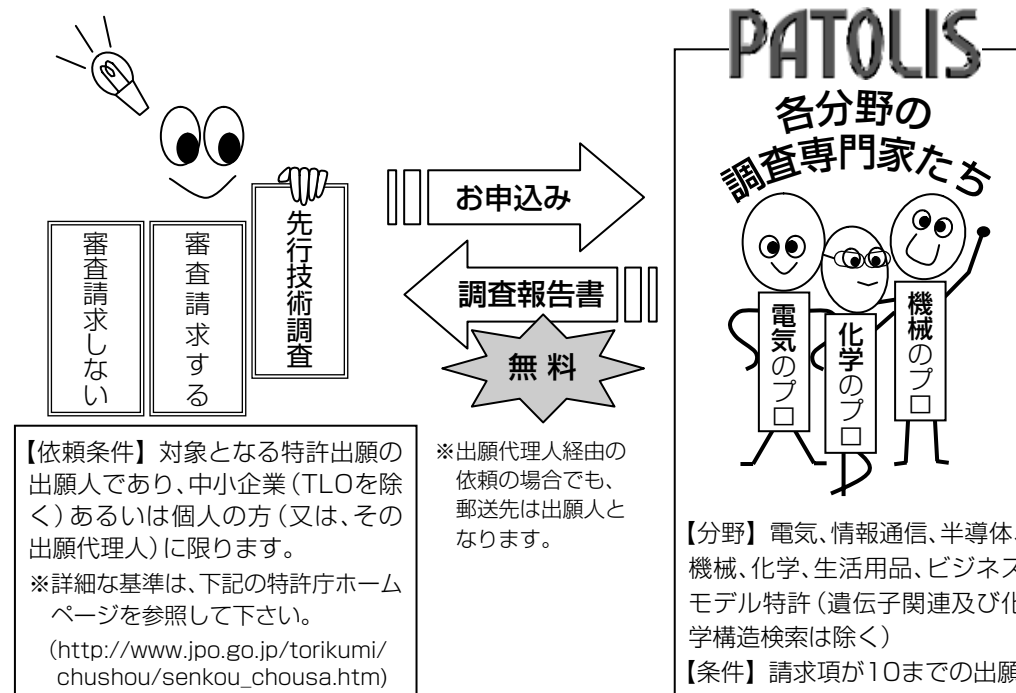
審査請求しない

審査請求する

先行技術調査

お申込み

調査報告書

無 料

【依頼条件】対象となる特許出願の出願人であり、中小企業（TLOを除く）あるいは個人の方（又は、その出願代理人）に限ります。

※詳細な基準は、下記の特許庁ホームページを参照して下さい。

(http://www.jpo.go.jp/torikumi/chushou/senkou_chousa.htm)

※出願代理人経由の依頼の場合でも、郵送先は出願人となります。

PATOLIS

各分野の調査専門家たち

電気のプロ

化学のプロ

機械のプロ

【分野】電気、情報通信、半導体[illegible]機械、化学、生活用品、ビジネス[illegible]モデル特許（遺伝子関連及び化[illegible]学構造検索は除く）

【条件】請求項が10までの出願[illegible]